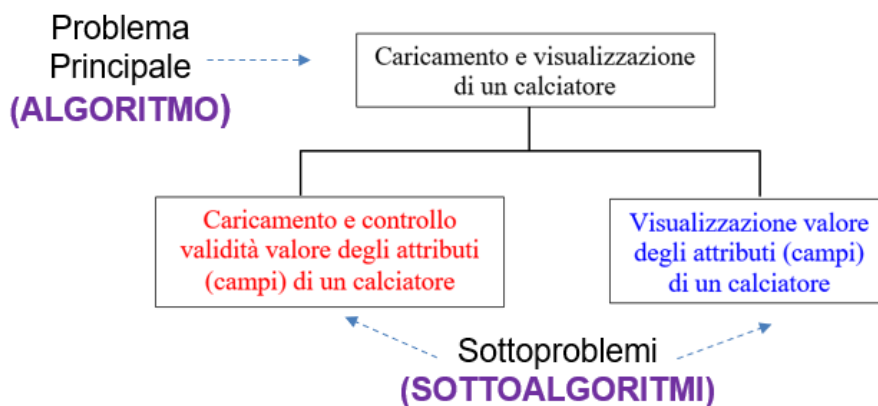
Problema Principale (ALGORITMO)

Caricamento e visualizzazione di un calciatore

Caricamento e controllo validità valore degli attributi (campi) di un calciatore

Visualizzazione valore degli attributi (campi) di un calciatore

Sottoproblemi (SOTTOALGORITMI)